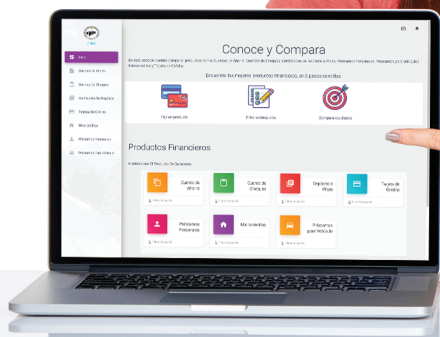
Conoce y Compara

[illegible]

Encuentra los mejores productos financieros, en 3 pasos sencillos

Elige producto

Filtra tu búsqueda

Compara resultados

Productos Financieros

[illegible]

Cuentas de Ahorro

Cuentas de Cheques

Depósitos a Plazo

Tarjetas de Crédito

Préstamos Personales

Mercado Hipotecario

Préstamos para Vehículo

Inicio

Cuentas de Ahorro

Cuentas de Cheques

Depósitos a Plazo

Tarjetas de Crédito

Hipotecas

Préstamos Personales

Préstamos Vehículos